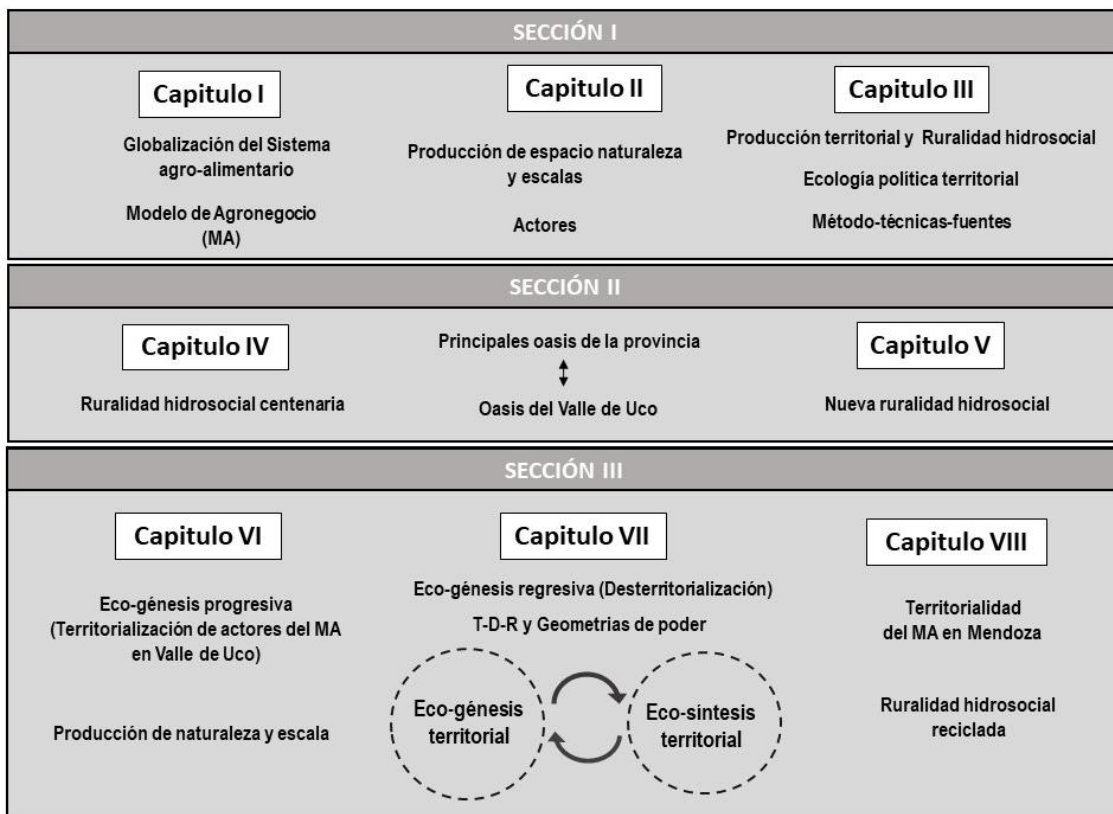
SECCIÓN I

Capitulo I

Globalización del Sistema agro-alimentario

Modelo de Agronegocio (MA)

Capitulo II

Producción de espacio naturaleza y escalas

Actores

Capitulo III

Producción territorial y Ruralidad hidrosocial

Ecología política territorial

Método-técnicas-fuentes

SECCIÓN II

Capitulo IV

Ruralidad hidrosocial centenaria

Principales oasis de la provincia

Oasis del Valle de Uco

Capitulo V

Nueva ruralidad hidrosocial

SECCIÓN III

Capitulo VI

Eco-génesis progresiva (Territorialización de actores del MA en Valle de Uco)

Producción de naturaleza y escala

Capitulo VII

Eco-génesis regresiva (Desterritorialización)

T-D-R y Geometrias de poder

Eco-génesis territorial

Eco-síntesis territorial

Capitulo VIII

Territorialidad del MA en Mendoza

Ruralidad hidrosocial reciclada